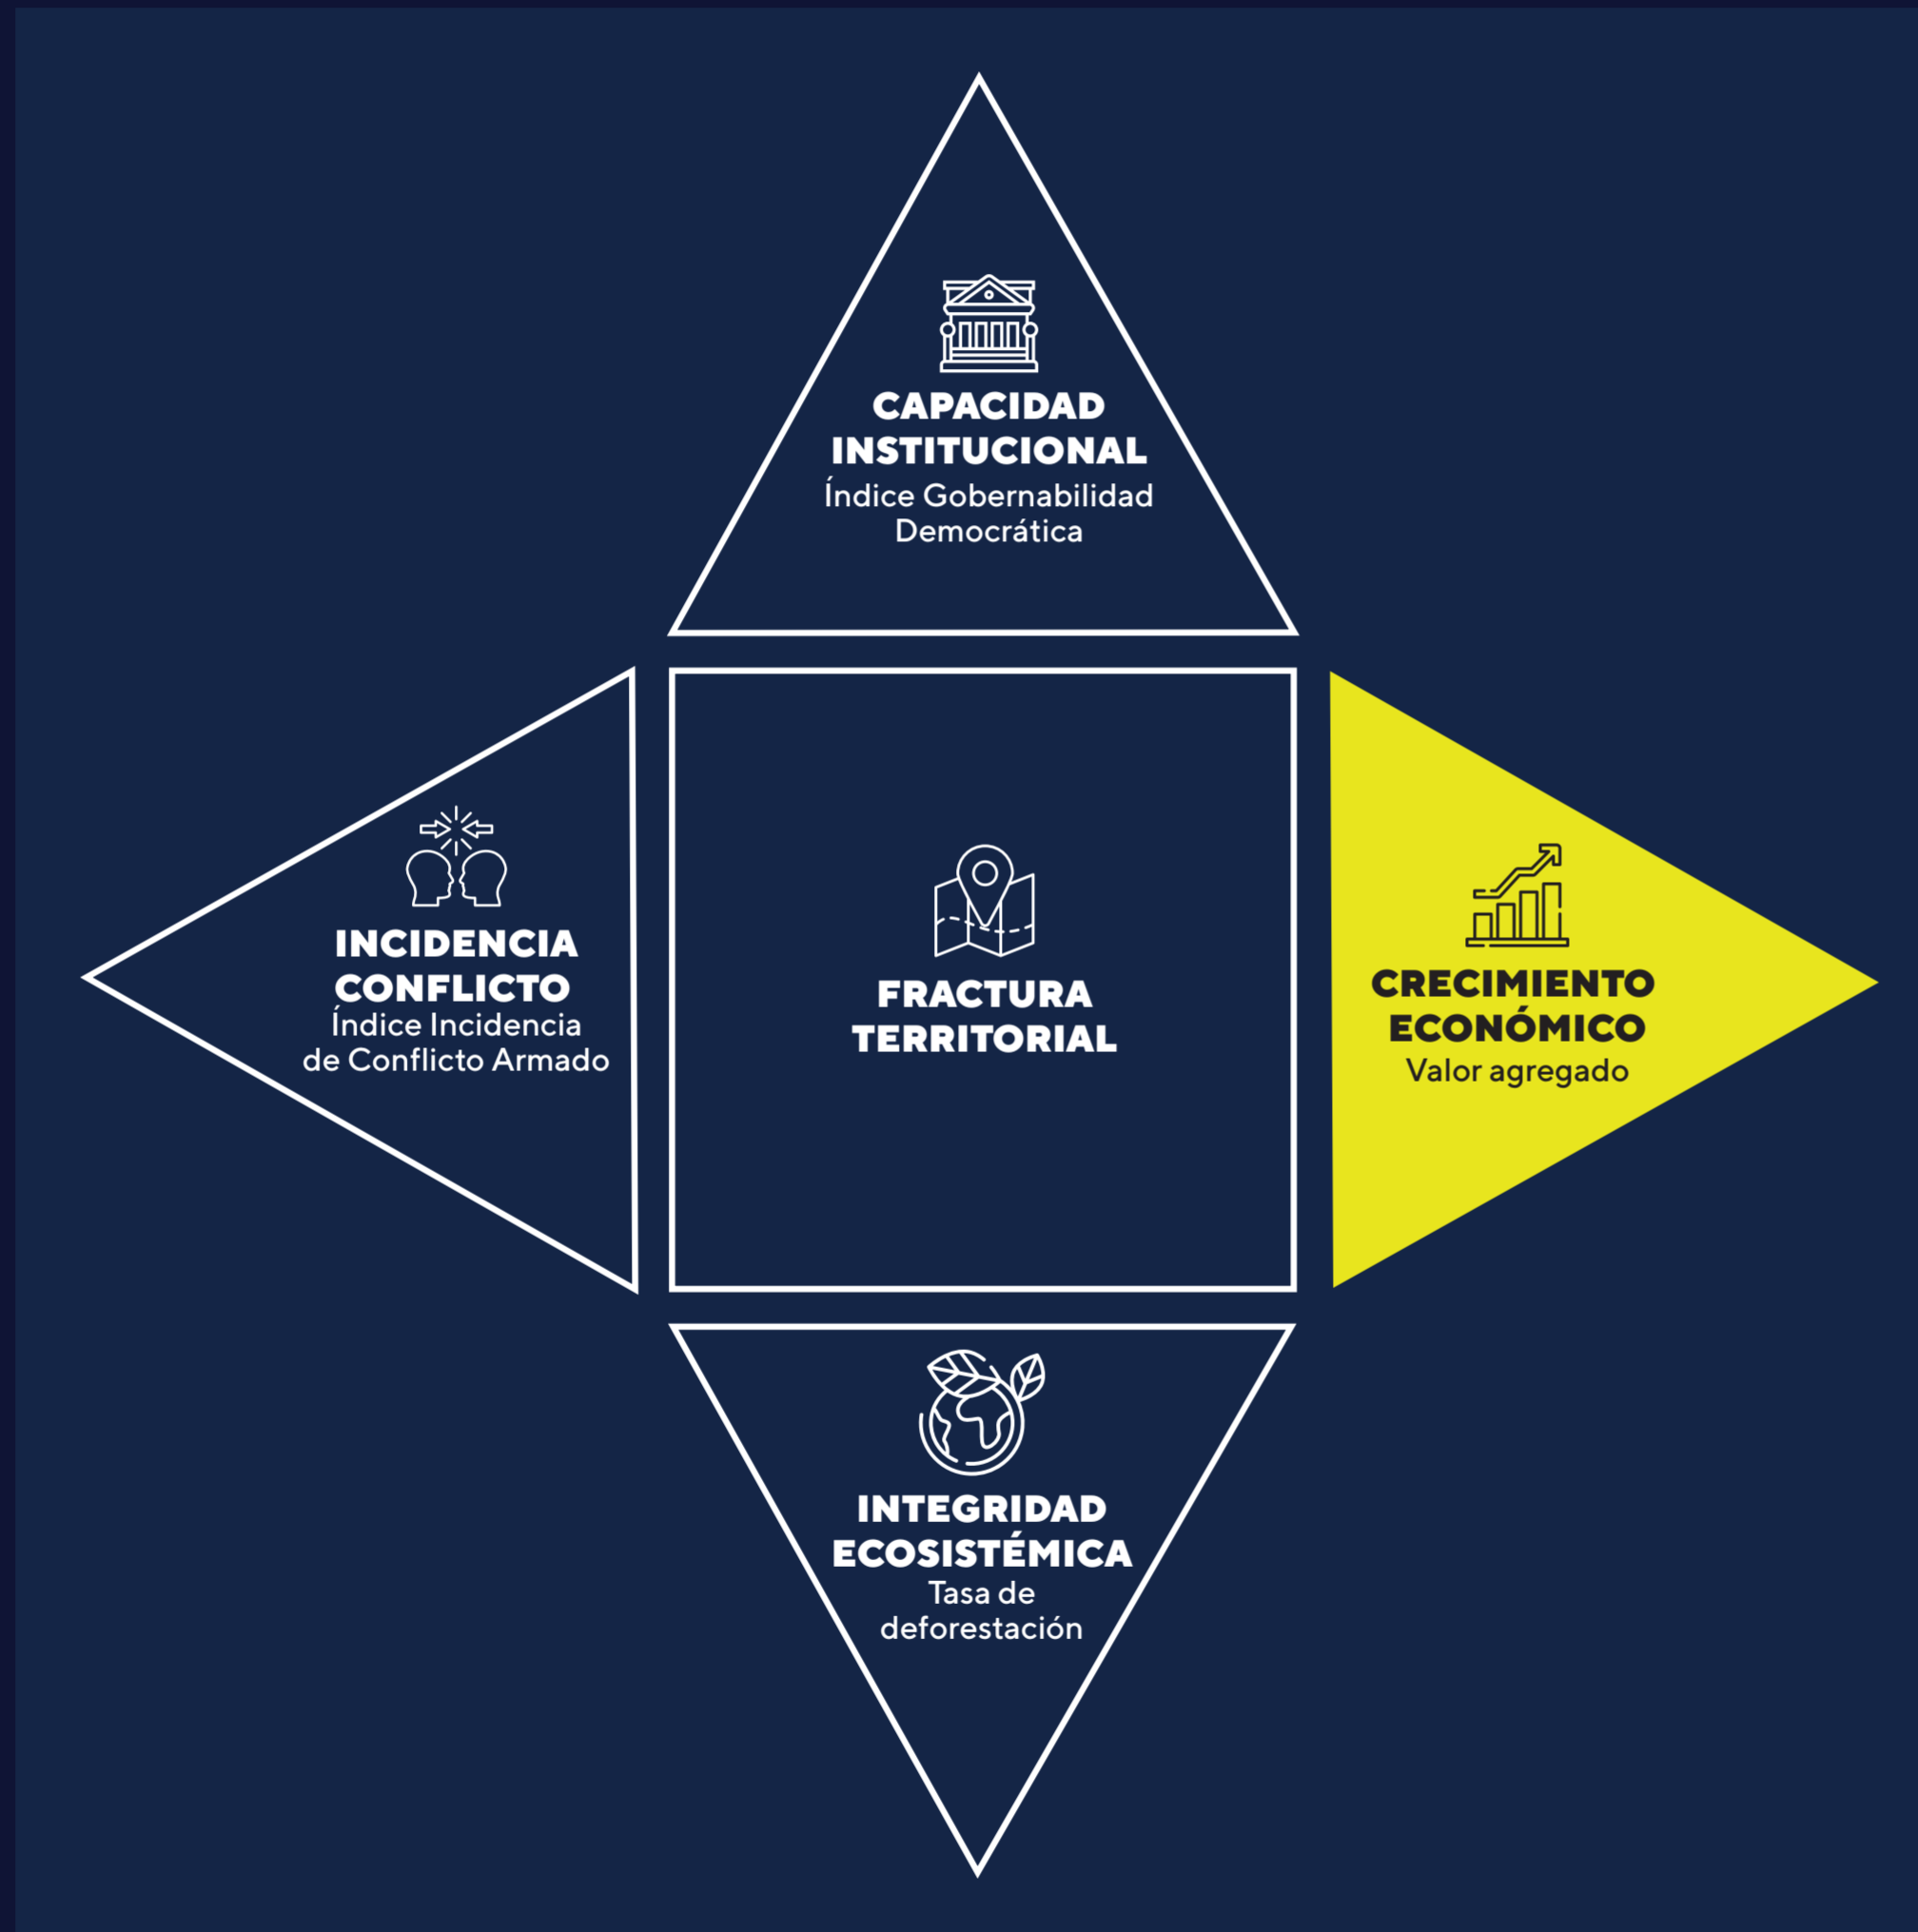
CAPACIDAD INSTITUCIONAL
Índice Gobernabilidad Democrática

INCIDENCIA CONFLICTO
Índice Incidencia de Conflicto Armado

FRACTURA TERRITORIAL

CRECIMIENTO ECONÓMICO
Valor agregado

INTEGRIDAD ECOSISTÉMICA
Tasa de deforestación